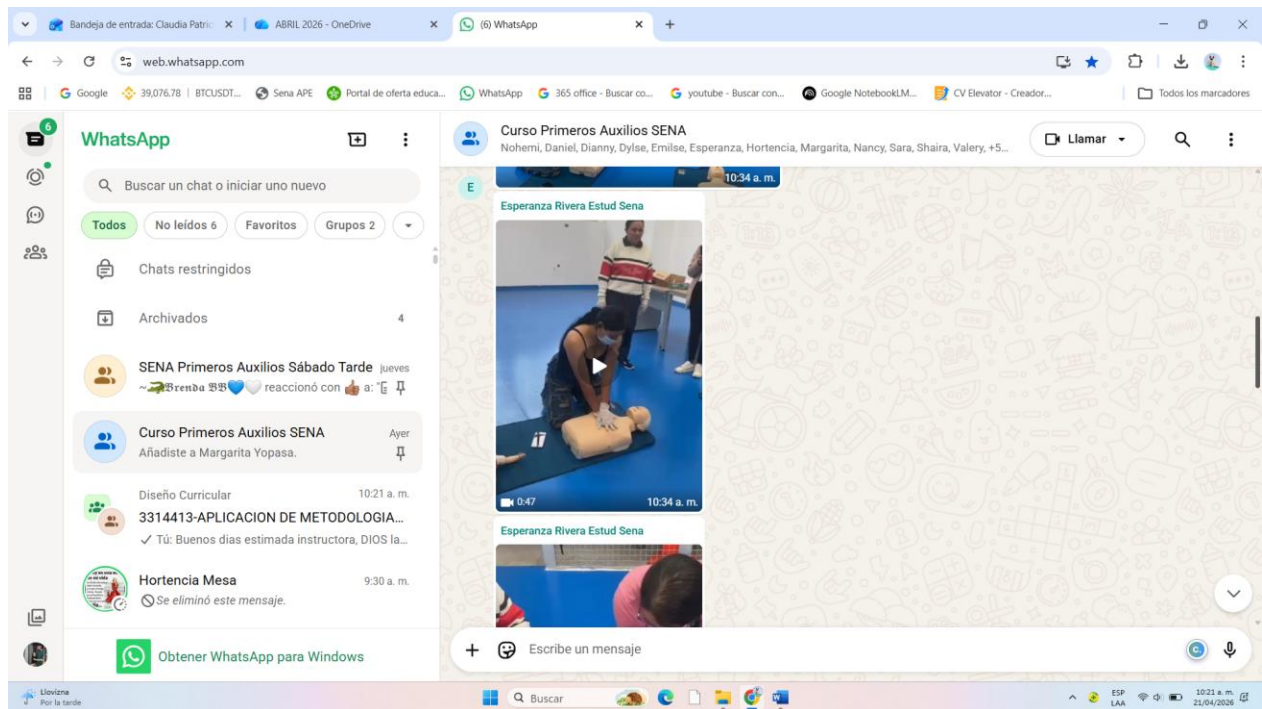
Bandeja de entrada: Claudia Patric
ABRIL 2026 - OneDrive
(6) WhatsApp
web.whatsapp.com
Google 39,076.78 | BTCUSDT... Sena APE Portal de oferta educa... WhatsApp 365 office - Buscar co... youtube - Buscar con... Google NotebookLM... CV Elevator - Creador... Todos los marcadores

6
WhatsApp
Buscar un chat o iniciar uno nuevo
Todos No leídos 6 Favoritos Grupos 2
Chats restringidos
Archivados 4
SENA Primeros Auxilios Sábado Tarde jueves
~Brenda BB reaccionó con 👍 a:
Curso Primeros Auxilios SENA Ayer
Añadiste a Margarita Yopasa.
Diseño Curricular 10:21 a. m.
3314413-APLICACION DE METODOLOGIA...
✓ Tú: Buenos dias estimada instructora, DIOS la...
Hortencia Mesa 9:30 a. m.
Se eliminó este mensaje.
Obtener WhatsApp para Windows

Curso Primeros Auxilios SENA
Nohemi, Daniel, Dianny, Dylse, Emilse, Esperanza, Hortencia, Margarita, Nancy, Sara, Shaira, Valery, +5...
Llamar
10:34 a. m.
E
Esperanza Rivera Estud Sena
0:47 10:34 a. m.
Esperanza Rivera Estud Sena
Escribe un mensaje

Llovizna
Por la tarde
Buscar
ESP LAA 10:21 a. m. 21/04/2026